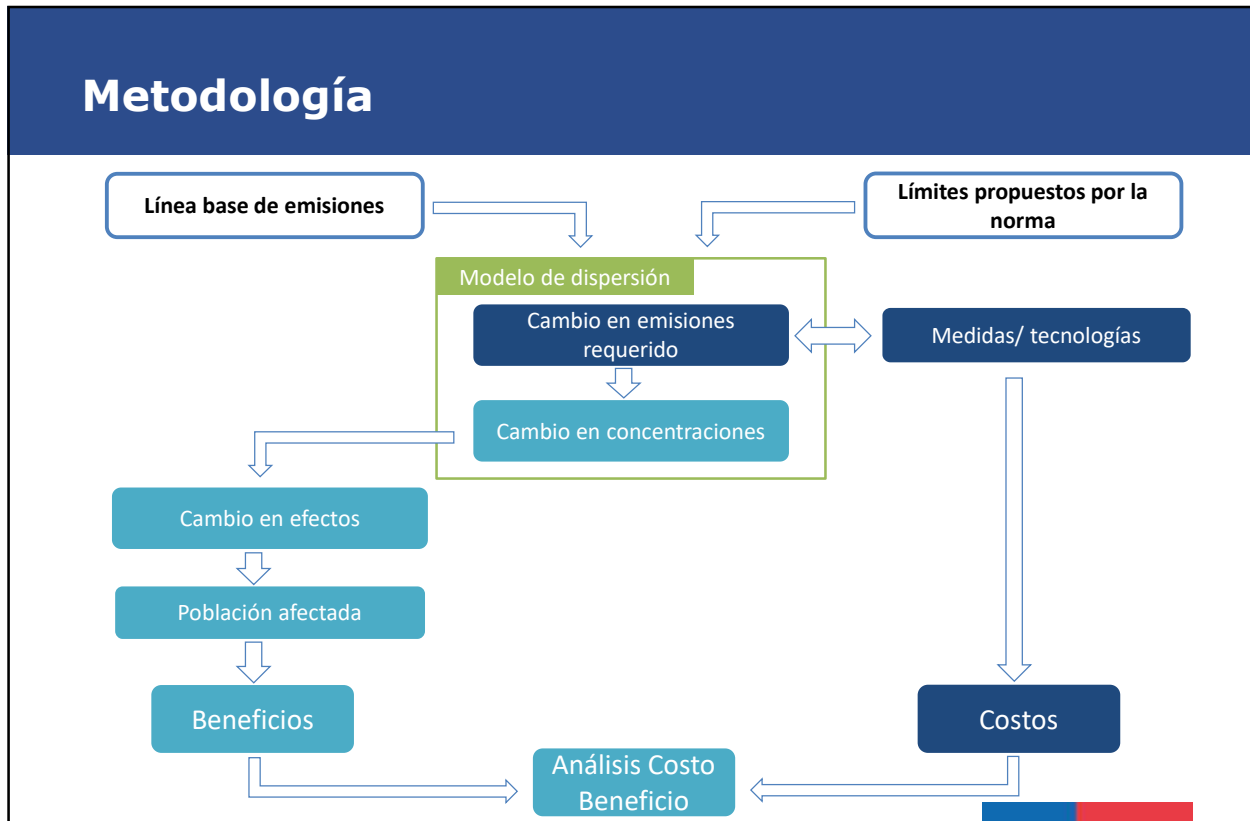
Metodología

Línea base de emisiones

Límites propuestos por la norma

Modelo de dispersión

Cambio en emisiones requerido

Cambio en concentraciones

Medidas/ tecnologías

Cambio en efectos

Población afectada

Beneficios

Costos

Análisis Costo Beneficio